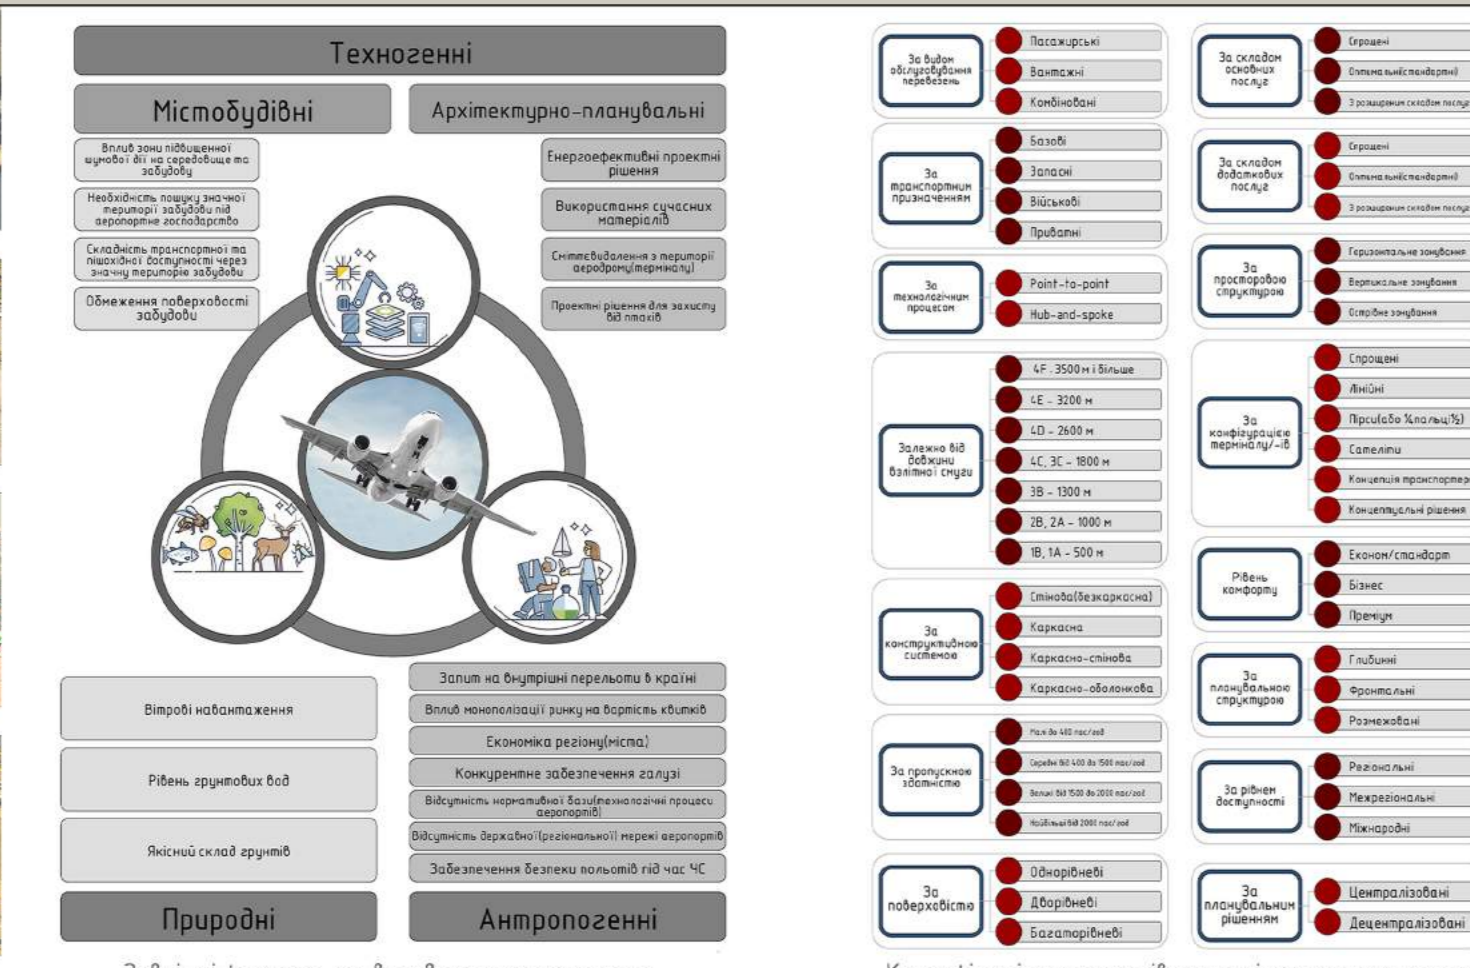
Техногенні

Містобудівні

Архітектурно-планувальні

Вплив зони підвищеної шумової дії на середовище та забудову

Необхідність пошуку значної території забудови під аеропортне господарство

Складність транспортної та пішохідної доступності через значну територію забудови

Обмеження поверховості забудови

Енергоефективні проектні рішення

Використання сучасних матеріалів

Сміттєвидалення з території аеродрому(терміналу)

Проектні рішення для захисту від птахів

Вітрові навантаження

Рівень ґрунтових вод

Якісний склад ґрунтів

Природні

Запит на внутрішні перельоти в країні

Вплив монополізації ринку на вартість квитків

Економіка регіону(міста)

Конкурентне забезпечення галузі

Відсутність нормативної бази(технологічні процеси аеропортів)

Відсутність державної(регіональної) мережі аеропортів

Забезпечення безпеки польотів під час ЧС

Антропогенні

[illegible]

За видом обслуговування перевезень
Пасажирські
Вантажні
Комбіновані

За транспортним призначенням
Базові
Запасні
Військові
Приватні

За технологічним процесом
Point-to-point
Hub-and-spoke

Залежно від довжини взлітної смуги
4F, 3500 м і більше
4E - 3200 м
4D - 2600 м
4C, 3C - 1800 м
3B - 1300 м
2B, 2A - 1000 м
1B, 1A - 500 м

За конструктивною системою
Стінова(безкаркасна)
Каркасна
Каркасно-стінова
Каркасно-оболонкова

За пропускною здатністю
Малі до 400 пас/год
Середні від 400 до 1500 пас/год
Великі від 1500 до 2000 пас/год
Найбільші від 2000 пас/год

За поверховістю
Одноріневі
Дворівневі
Багаторівневі

За складом основних послуг
Спрощені
Оптимальні(стандартні)
З розширеним складом послуг

За складом додаткових послуг
Спрощені
Оптимальні(стандартні)
З розширеним складом послуг

За просторовою структурою
Горизонтальне зонування
Вертикальне зонування
Змішане зонування

За конфігурацією терміналу/-ів
Спрощені
Лінійні
Пірси(або "пальці")
Сателіти
Концепція транспортер
Концептуальні рішення

Рівень комфорту
Економ/стандарт
Бізнес
Преміум

За планувальною структурою
Глибинні
Фронтальні
Розмежовані

За рівнем доступності
Регіональні
Міжрегіональні
Міжнародні

За планувальним рішенням
Централізовані
Децентралізовані

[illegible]